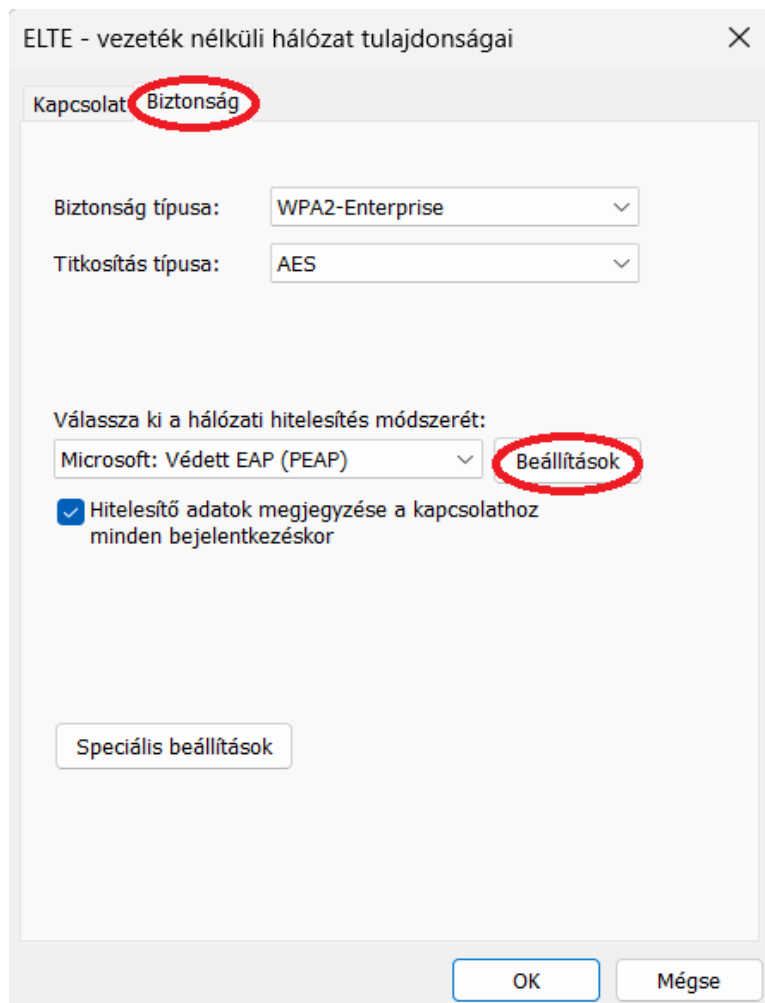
ELTE - vezeték nélküli hálózat tulajdonságai

Kapcsolat Biztonság

Biztonság típusa: WPA2-Enterprise

Titkosítás típusa: AES

Válassza ki a hálózati hitelesítés módszerét:

Microsoft: Védett EAP (PEAP)

Beállítások

Hitelesítő adatok megjegyzése a kapcsolathoz minden bejelentkezéskor

Speciális beállítások

OK

Mégse